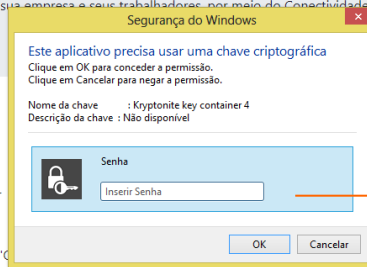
sua empresa e seus trabalhadores, por meio do Conectividade

Segurança do Windows

Este aplicativo precisa usar uma chave criptográfica

Clique em OK para conceder a permissão.
Clique em Cancelar para negar a permissão.

Nome da chave : Kryptonite key container 4
Descrição da chave : Não disponível

Senha

Inserir Senha

OK Cancelar